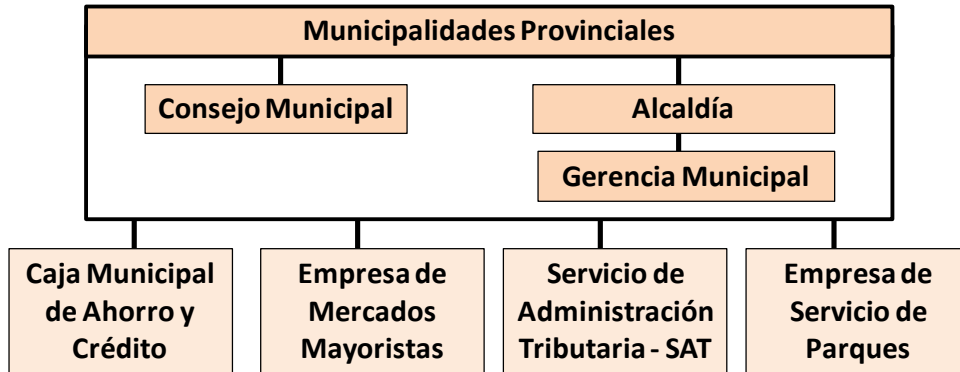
Municipalidades Provinciales

Consejo Municipal

Alcaldía

Gerencia Municipal

Caja Municipal de Ahorro y Crédito

Empresa de Mercados Mayoristas

Servicio de Administración Tributaria - SAT

Empresa de Servicio de Parques